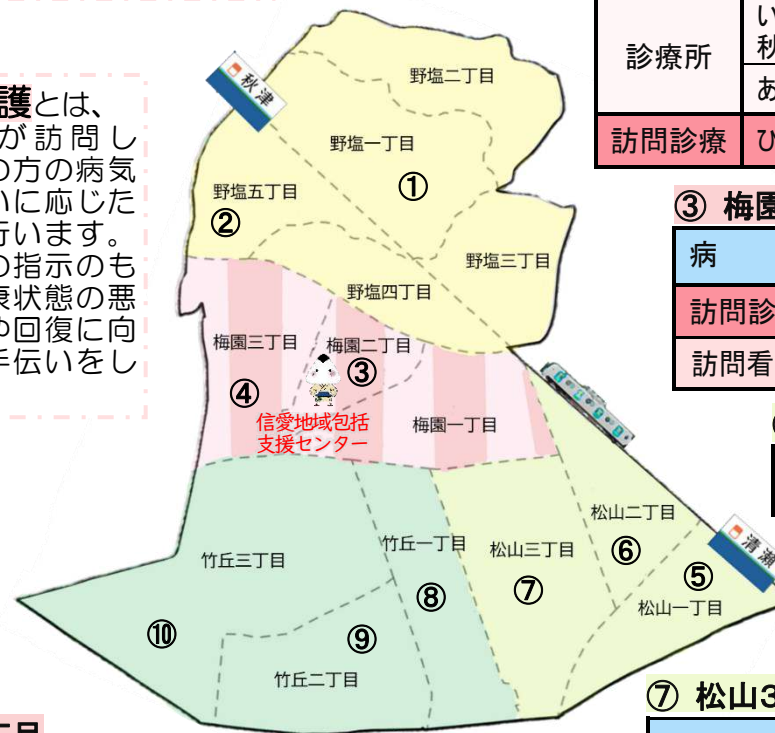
護とは、
が訪問し
の方の病気
いに応じた
行います。
の指示のも
康状態の悪
や回復に向
手伝いをし

秋津

野塩二丁目
野塩一丁目
①
野塩五丁目
②
野塩三丁目
野塩四丁目
梅園三丁目
梅園二丁目
③
④
信愛地域包括
支援センター
梅園一丁目
松山二丁目
⑥
清瀬
⑤
竹丘一丁目
松山三丁目
竹丘三丁目
⑦
松山一丁目
⑧
⑩
⑨
竹丘二丁目

| 診療所 | い 秋 |
|---|---|
| | あ |
| 訪問診療 | ひ |

③ 梅園

| 病 |
|---|
| 訪問診 |
| 訪問看 |

⑦ 松山3